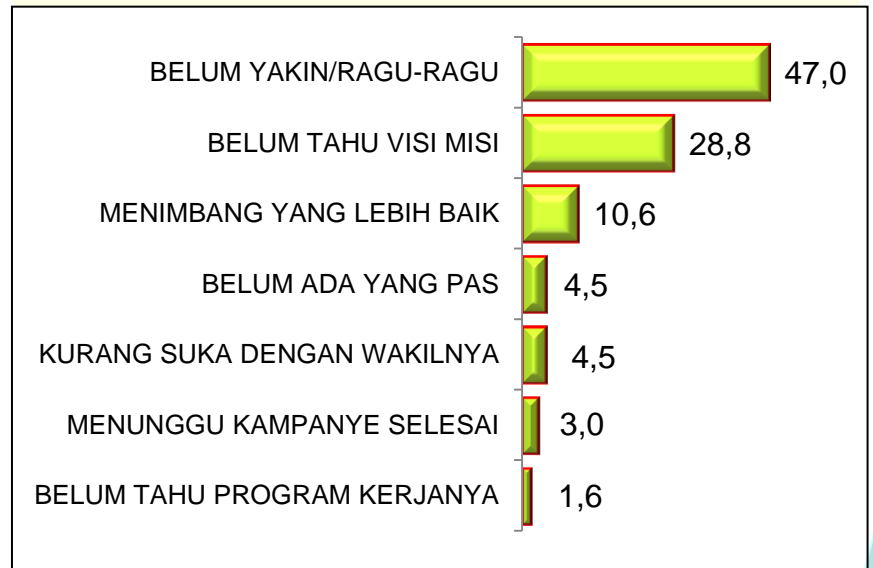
BELUM YAKIN/RAGU-RAGU 47,0

BELUM TAHU VISI MISI 28,8

MENIMBANG YANG LEBIH BAIK 10,6

BELUM ADA YANG PAS 4,5

KURANG SUKA DENGAN WAKILNYA 4,5

MENUNGGU KAMPANYE SELESAI 3,0

BELUM TAHU PROGRAM KERJANYA 1,6